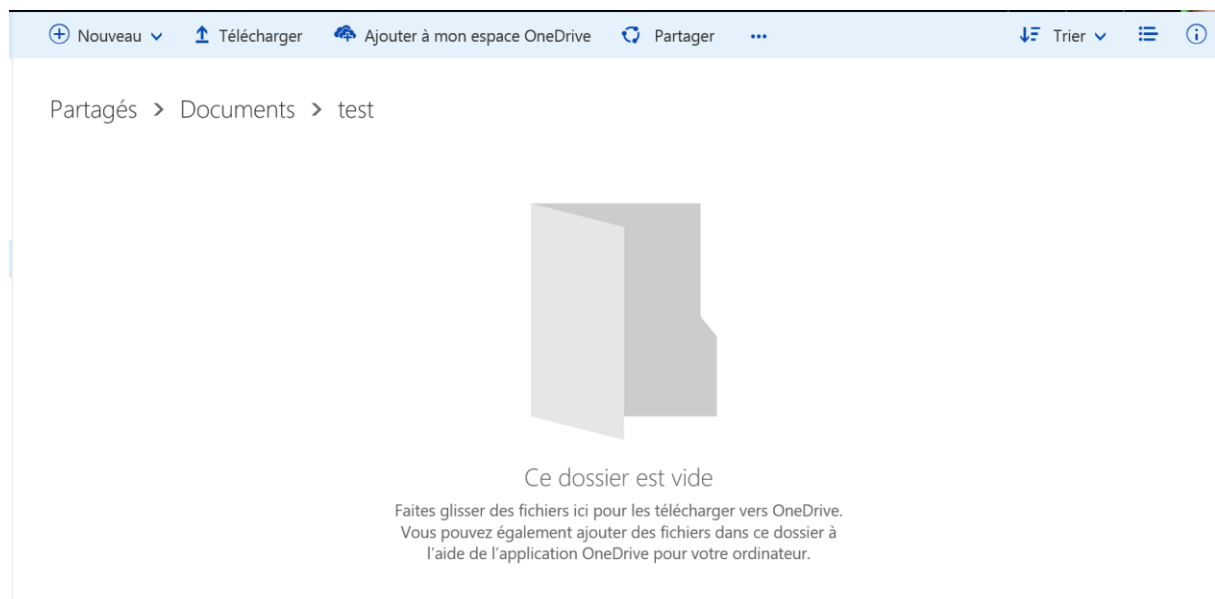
Nouveau Télécharger Ajouter à mon espace OneDrive Partager ... Trier

Partagés > Documents > test

Ce dossier est vide

Faites glisser des fichiers ici pour les télécharger vers OneDrive. Vous pouvez également ajouter des fichiers dans ce dossier à l'aide de l'application OneDrive pour votre ordinateur.